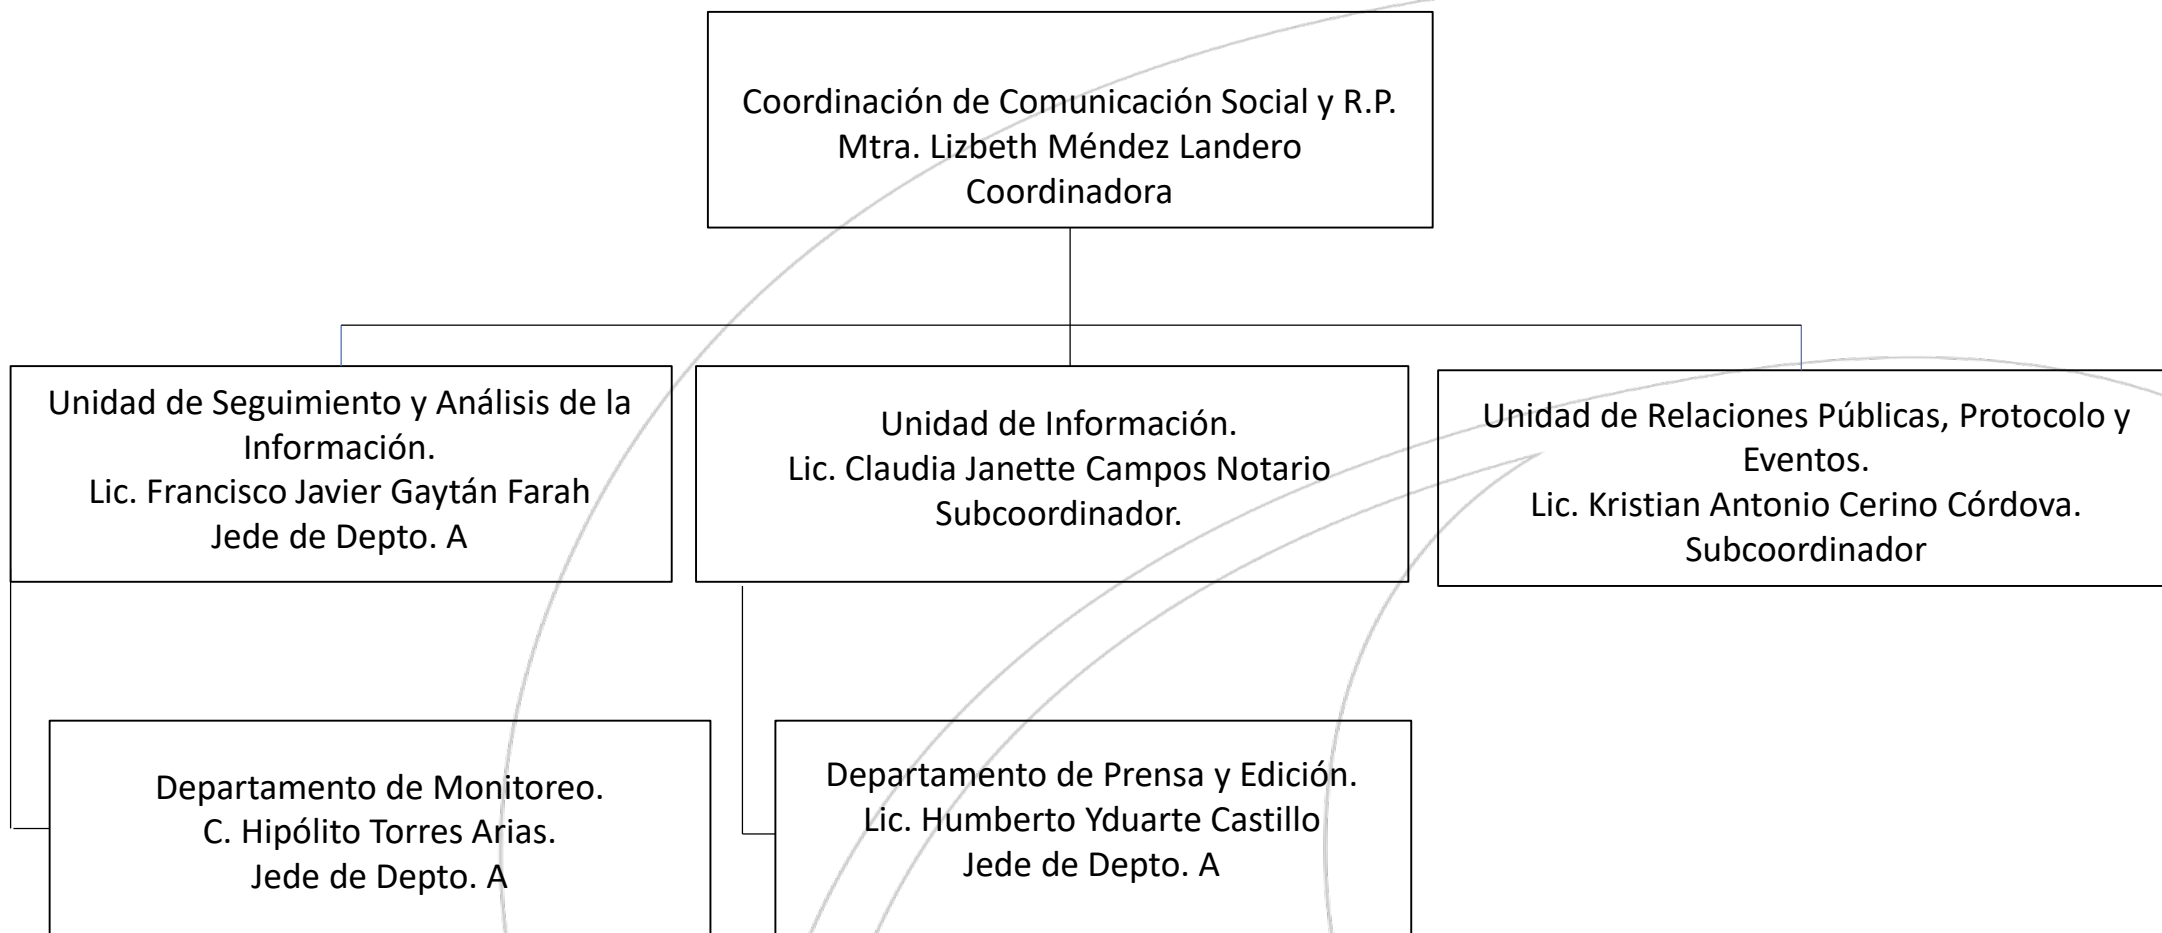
Coordinación de Comunicación Social y R.P.
Mtra. Lizbeth Méndez Landero
Coordinadora

Unidad de Seguimiento y Análisis de la Información.
Lic. Francisco Javier Gaytán Farah
Jede de Depto. A

Unidad de Información.
Lic. Claudia Janette Campos Notario
Subcoordinador.

Unidad de Relaciones Públicas, Protocolo y Eventos.
Lic. Kristian Antonio Cerino Córdova.
Subcoordinador

Departamento de Monitoreo.
C. Hipólito Torres Arias.
Jede de Depto. A

Departamento de Prensa y Edición.
Lic. Humberto Yduarte Castillo
Jede de Depto. A